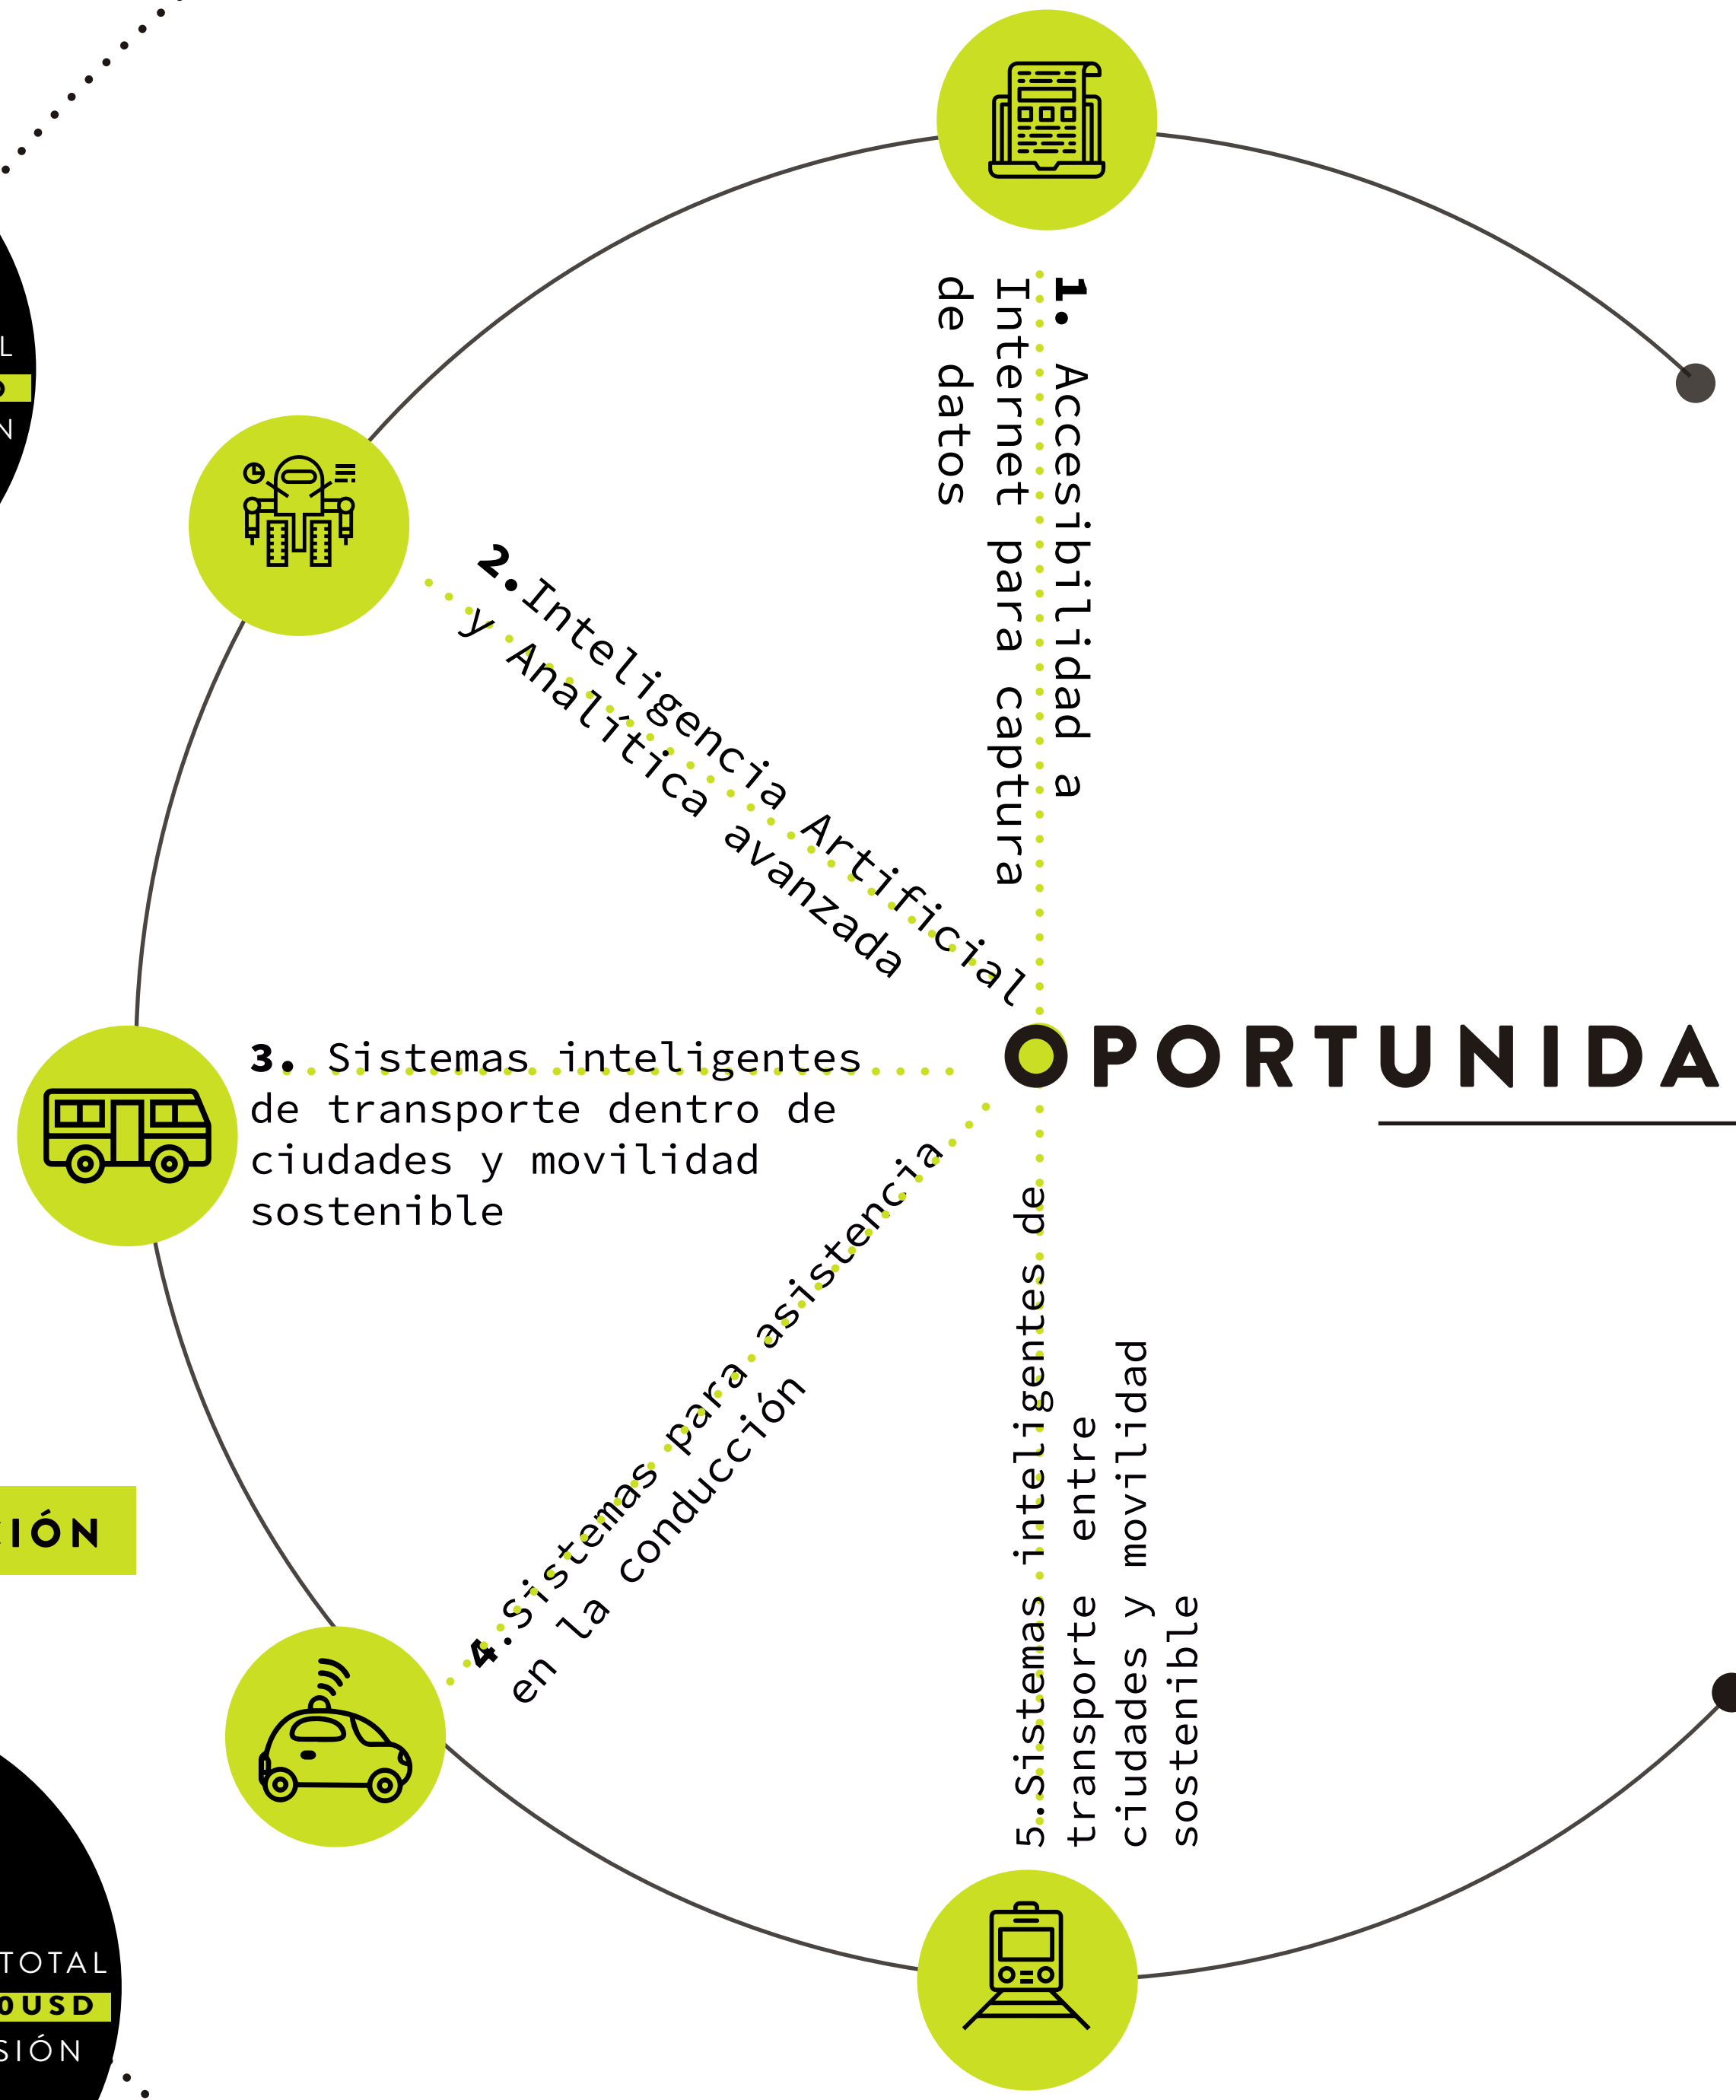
1. Accesibilidad a Internet para captura de datos

2. Inteligencia Artificial y Analítica avanzada

3. Sistemas inteligentes de transporte dentro de ciudades y movilidad sostenible

OPORTUNIDA

4. Sistemas para asistencia en la conducción

5. Sistemas inteligentes de transporte entre ciudades y movilidad sostenible

L
N
IÓN
TOTAL
0 USD
SIÓN